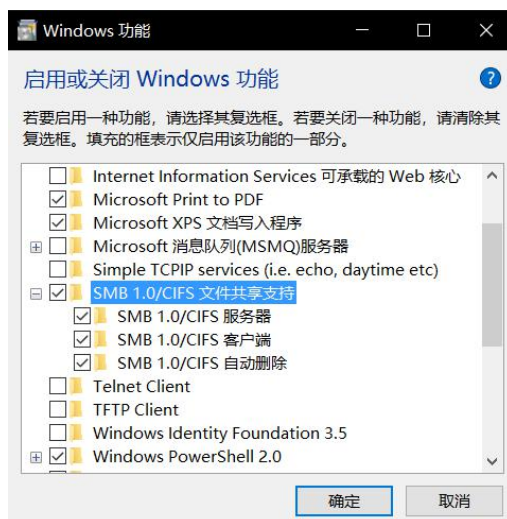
Windows 功能

启用或关闭 Windows 功能

若要启用一种功能，请选择其复选框。若要关闭一种功能，请清除其复选框。填充的框表示仅启用该功能的一部分。

Internet Information Services 可承载的 Web 核心
Microsoft Print to PDF
Microsoft XPS 文档写入程序
Microsoft 消息队列(MSMQ)服务器
Simple TCPIP services (i.e. echo, daytime etc)
SMB 1.0/CIFS 文件共享支持
SMB 1.0/CIFS 服务器
SMB 1.0/CIFS 客户端
SMB 1.0/CIFS 自动删除
Telnet Client
TFTP Client
Windows Identity Foundation 3.5
Windows PowerShell 2.0

确定
取消